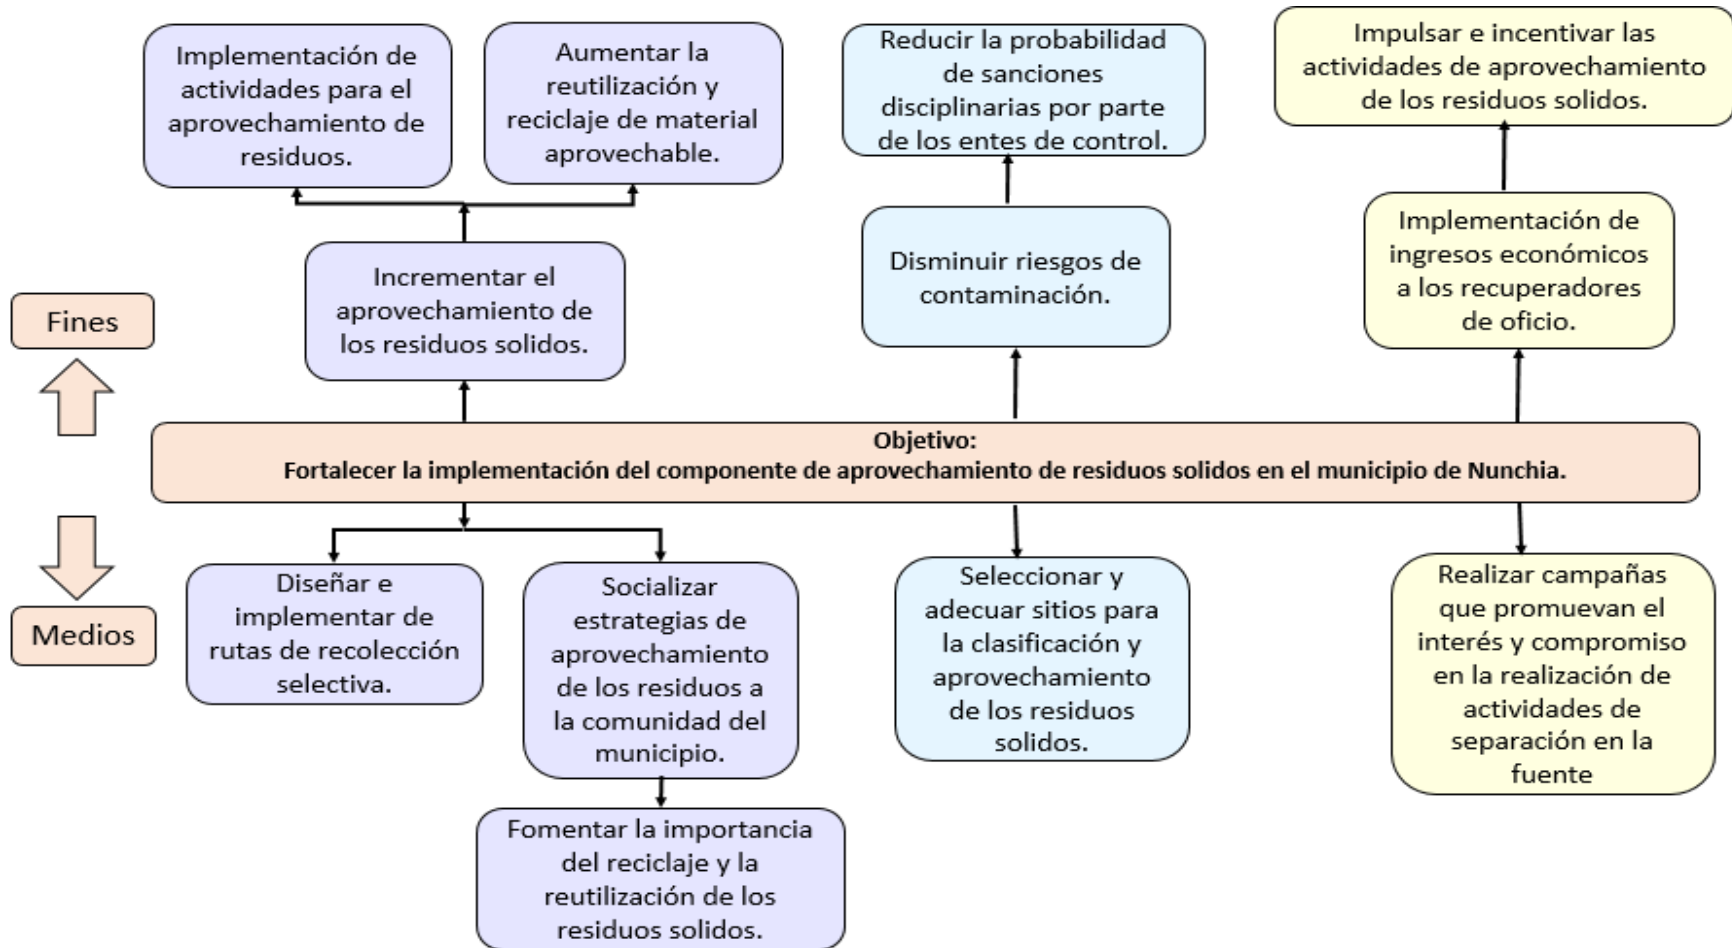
Implementación de actividades para el aprovechamiento de residuos.

Aumentar la reutilización y reciclaje de material aprovechable.

Reducir la probabilidad de sanciones disciplinarias por parte de los entes de control.

Impulsar e incentivar las actividades de aprovechamiento de los residuos solidos.

Incrementar el aprovechamiento de los residuos solidos.

Disminuir riesgos de contaminación.

Implementación de ingresos económicos a los recuperadores de oficio.

Fines

Objetivo:
Fortalecer la implementación del componente de aprovechamiento de residuos solidos en el municipio de Nunchia.

Medios

Diseñar e implementar de rutas de recolección selectiva.

Socializar estrategias de aprovechamiento de los residuos a la comunidad del municipio.

Seleccionar y adecuar sitios para la clasificación y aprovechamiento de los residuos solidos.

Realizar campañas que promuevan el interés y compromiso en la realización de actividades de separación en la fuente

Fomentar la importancia del reciclaje y la reutilización de los residuos solidos.